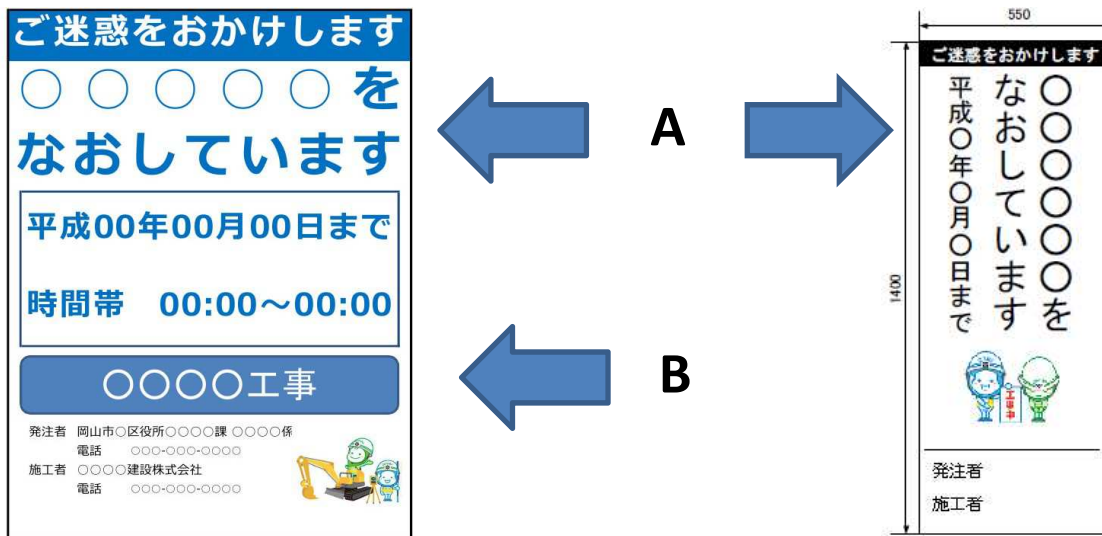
ご迷惑をおかけします

○○○○○を
なおしています

平成00年00月00日まで

時間帯　00:00～00:00

○○○○工事

発注者　岡山市○区役所○○○○課 ○○○○係
電話　○○○-○○○-○○○○
施工者　○○○○建設株式会社
電話　○○○-○○○-○○○○

A

B

550

1400

ご迷惑をおかけします

○○○○○を
なおしています
平成○年○月○日まで

工事中

発注者
施工者